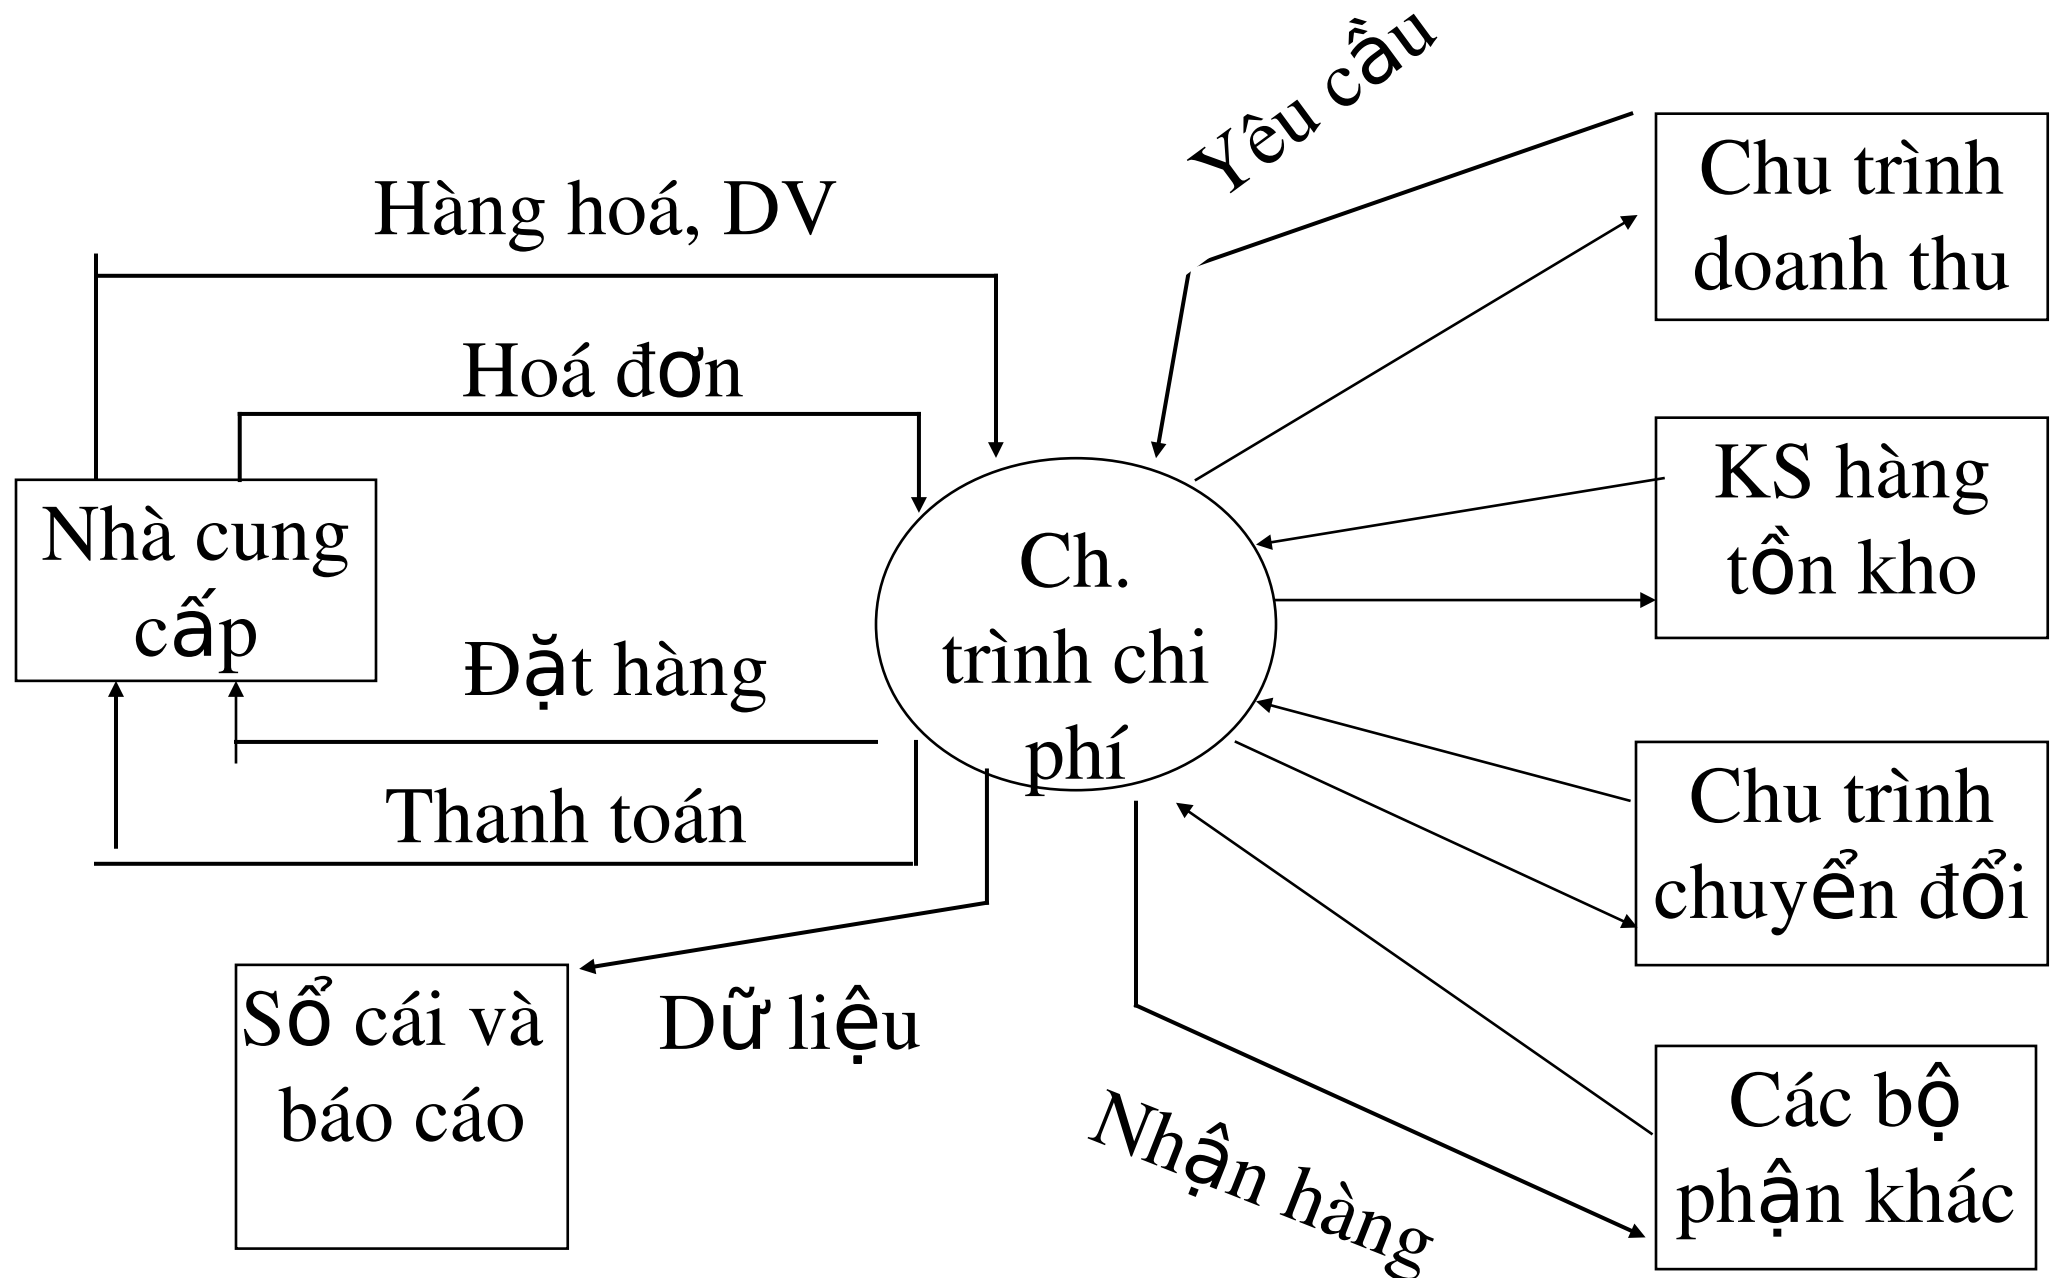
Yêu cầu

Hàng hoá, DV

Chu trình doanh thu

Hoá đơn

KS hàng tồn kho

Nhà cung cấp

Ch. trình chi phí

Đặt hàng

Thanh toán

Chu trình chuyển đổi

Sổ cái và báo cáo

Dữ liệu

Các bộ phận khác

Nhận hàng